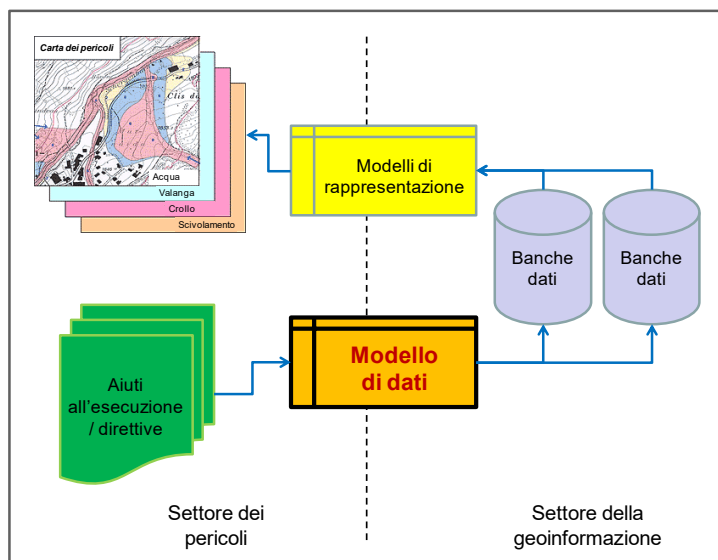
Carta dei pericoli

Clis d

Acqua

Valanga

Crollo

Scivolamento

Modelli di rappresentazione

Banche dati

Banche dati

Aiuti all'esecuzione / direttive

Modello di dati

Settore dei pericoli

Settore della geoinformazione